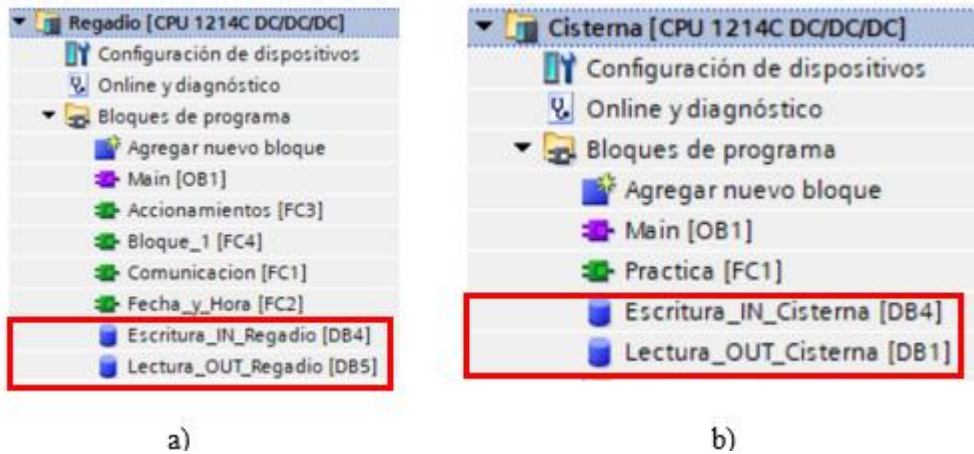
Regadio [CPU 1214C DC/DC/DC]
Configuración de dispositivos
Online y diagnóstico
Bloques de programa
Agregar nuevo bloque
Main [OB1]
Accionamientos [FC3]
Bloque_1 [FC4]
Comunicacion [FC1]
Fecha_y_Hora [FC2]
Escritura_IN_Regadio [DB4]
Lectura_OUT_Regadio [DB5]

a)

Cisterna [CPU 1214C DC/DC/DC]
Configuración de dispositivos
Online y diagnóstico
Bloques de programa
Agregar nuevo bloque
Main [OB1]
Practica [FC1]
Escritura_IN_Cisterna [DB4]
Lectura_OUT_Cisterna [DB1]

b)